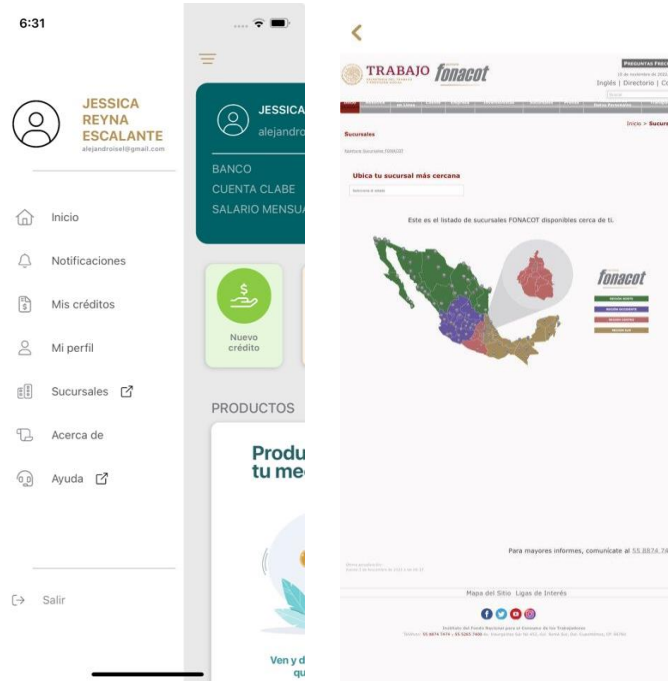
6:31

JESSICA REYNA ESCALANTE
alejandroisel@gmail.com

Inicio

Notificaciones

Mis créditos

Mi perfil

Sucursales

Acerca de

Ayuda

Salir

JESSICA
alejandro

BANCO
CUENTA CLABE
SALARIO MENSUA

Nuevo crédito

PRODUCTOS

Produ
tu me

Ven y d
qu

TRABAJO fonacot

PREGUNTAS FREC
Inglés | Directorio | C

Inicio > Sucurs

Sucursales

Ubica tu sucursal más cercana

Este es el listado de sucursales FONACOT disponibles cerca de ti.

fonacot

Para mayores informes, comunícate al 55 8874 74

Mapa del Sitio Ligas de Interés

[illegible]